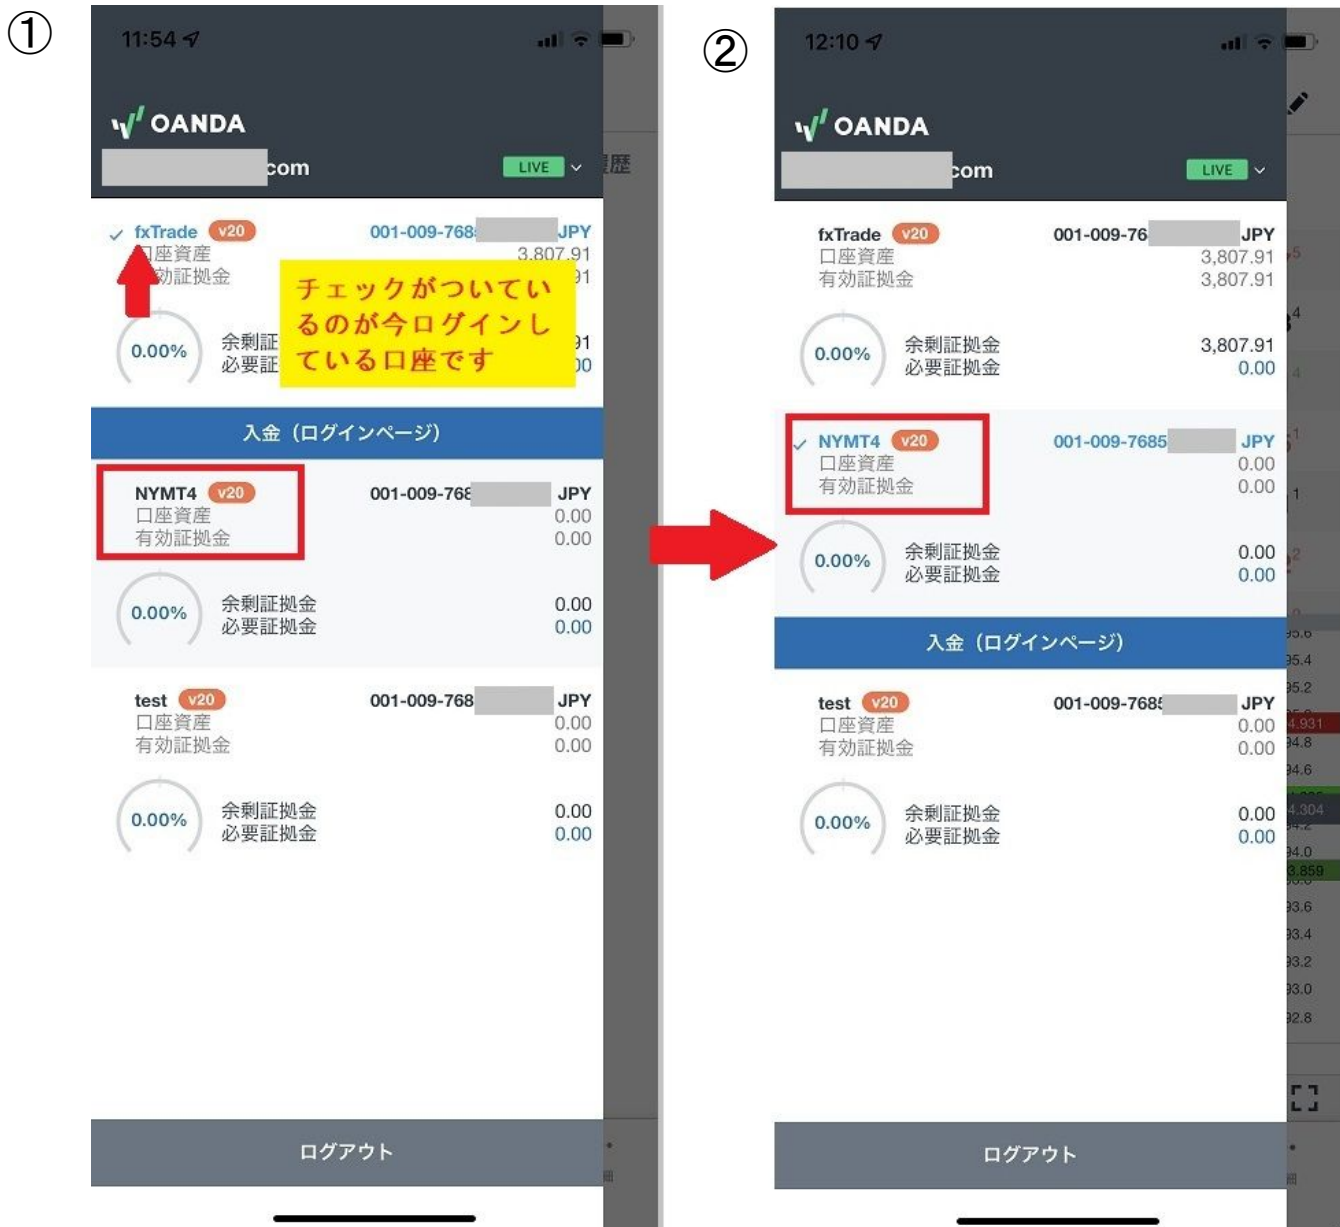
①

11:54

OANDA

com LIVE

fxTrade v20 001-009-768 JPY
口座資産 3,807.91
有効証拠金 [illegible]91

チェックがついているのが今ログインしている口座です

0.00% 余剰証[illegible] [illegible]91
必要証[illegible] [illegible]00

入金（ログインページ）

NYMT4 v20 001-009-768 JPY
口座資産 0.00
有効証拠金 0.00

0.00% 余剰証拠金 0.00
必要証拠金 0.00

test v20 001-009-768 JPY
口座資産 0.00
有効証拠金 0.00

0.00% 余剰証拠金 0.00
必要証拠金 0.00

ログアウト

②

12:10

OANDA

com LIVE

fxTrade v20 001-009-76 JPY
口座資産 3,807.91
有効証拠金 3,807.91

0.00% 余剰証拠金 3,807.91
必要証拠金 0.00

NYMT4 v20 001-009-7685 JPY
口座資産 0.00
有効証拠金 0.00

0.00% 余剰証拠金 0.00
必要証拠金 0.00

入金（ログインページ）

test v20 001-009-7685 JPY
口座資産 0.00
有効証拠金 0.00

0.00% 余剰証拠金 0.00
必要証拠金 0.00

ログアウト